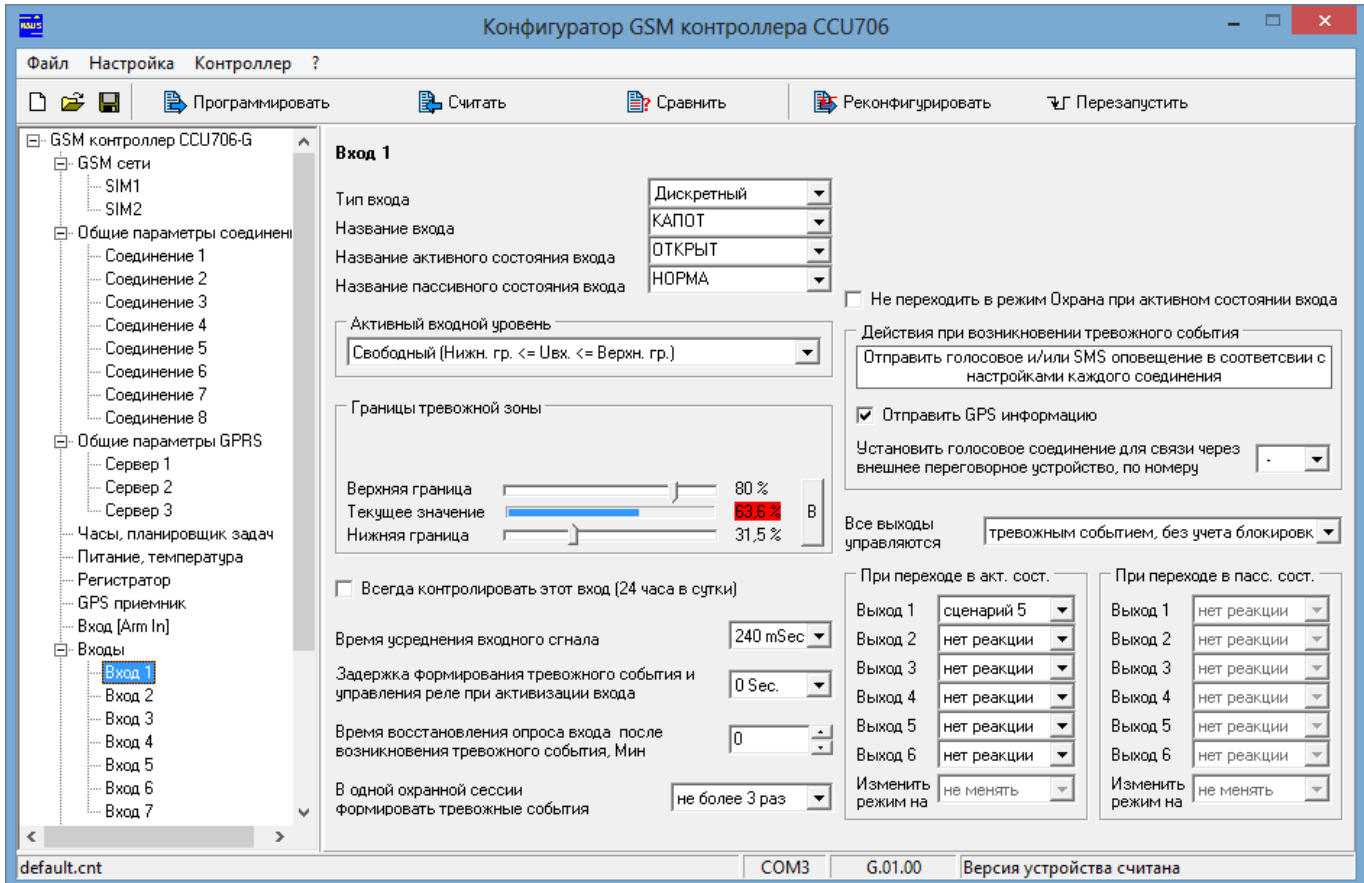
Конфигуратор GSM контроллера CCU706

Файл Настройка Контроллер ?

Программировать Считать Сравнить Реконфигурировать Перезапустить

GSM контроллер CCU706-G
GSM сети
SIM1
SIM2
Общие параметры соединени
Соединение 1
Соединение 2
Соединение 3
Соединение 4
Соединение 5
Соединение 6
Соединение 7
Соединение 8
Общие параметры GPRS
Сервер 1
Сервер 2
Сервер 3
Часы, планировщик задач
Питание, температура
Регистратор
GPS приемник
Вход [Arm In]
Входы
Вход 1
Вход 2
Вход 3
Вход 4
Вход 5
Вход 6
Вход 7

Вход 1

Тип входа Дискретный
Название входа КАПОТ
Название активного состояния входа ОТКРЫТ
Название пассивного состояния входа НОРМА

Не переходить в режим Охрана при активном состоянии входа

Активный входной уровень
Свободный (Нижн. гр. <= Uвх. <= Верхн. гр.)

Действия при возникновении тревожного события
Отправить голосовое и/или SMS оповещение в соответсвии с настройками каждого соединения
Отправить GPS информацию
Установить голосовое соединение для связи через внешнее переговорное устройство, по номеру -

Границы тревожной зоны
Верхняя граница 80 %
Текущее значение 63,6 % В
Нижняя граница 31,5 %

Все выходы управляются тревожным событием, без учета блокировк

Всегда контролировать этот вход (24 часа в сутки)

При переходе в акт. сост.
Выход 1 сценарий 5
Выход 2 нет реакции
Выход 3 нет реакции
Выход 4 нет реакции
Выход 5 нет реакции
Выход 6 нет реакции
Изменить режим на не менять

При переходе в пасс. сост.
Выход 1 нет реакции
Выход 2 нет реакции
Выход 3 нет реакции
Выход 4 нет реакции
Выход 5 нет реакции
Выход 6 нет реакции
Изменить режим на не менять

Время усреднения входного сгнала 240 mSec
Задержка формирования тревожного события и управления реле при активизации входа 0 Sec.
Время восстановления опроса входа после возникновения тревожного события, Мин 0
В одной охранной сессии формировать тревожные события не более 3 раз

default.cnt COM3 G.01.00 Версия устройства считана